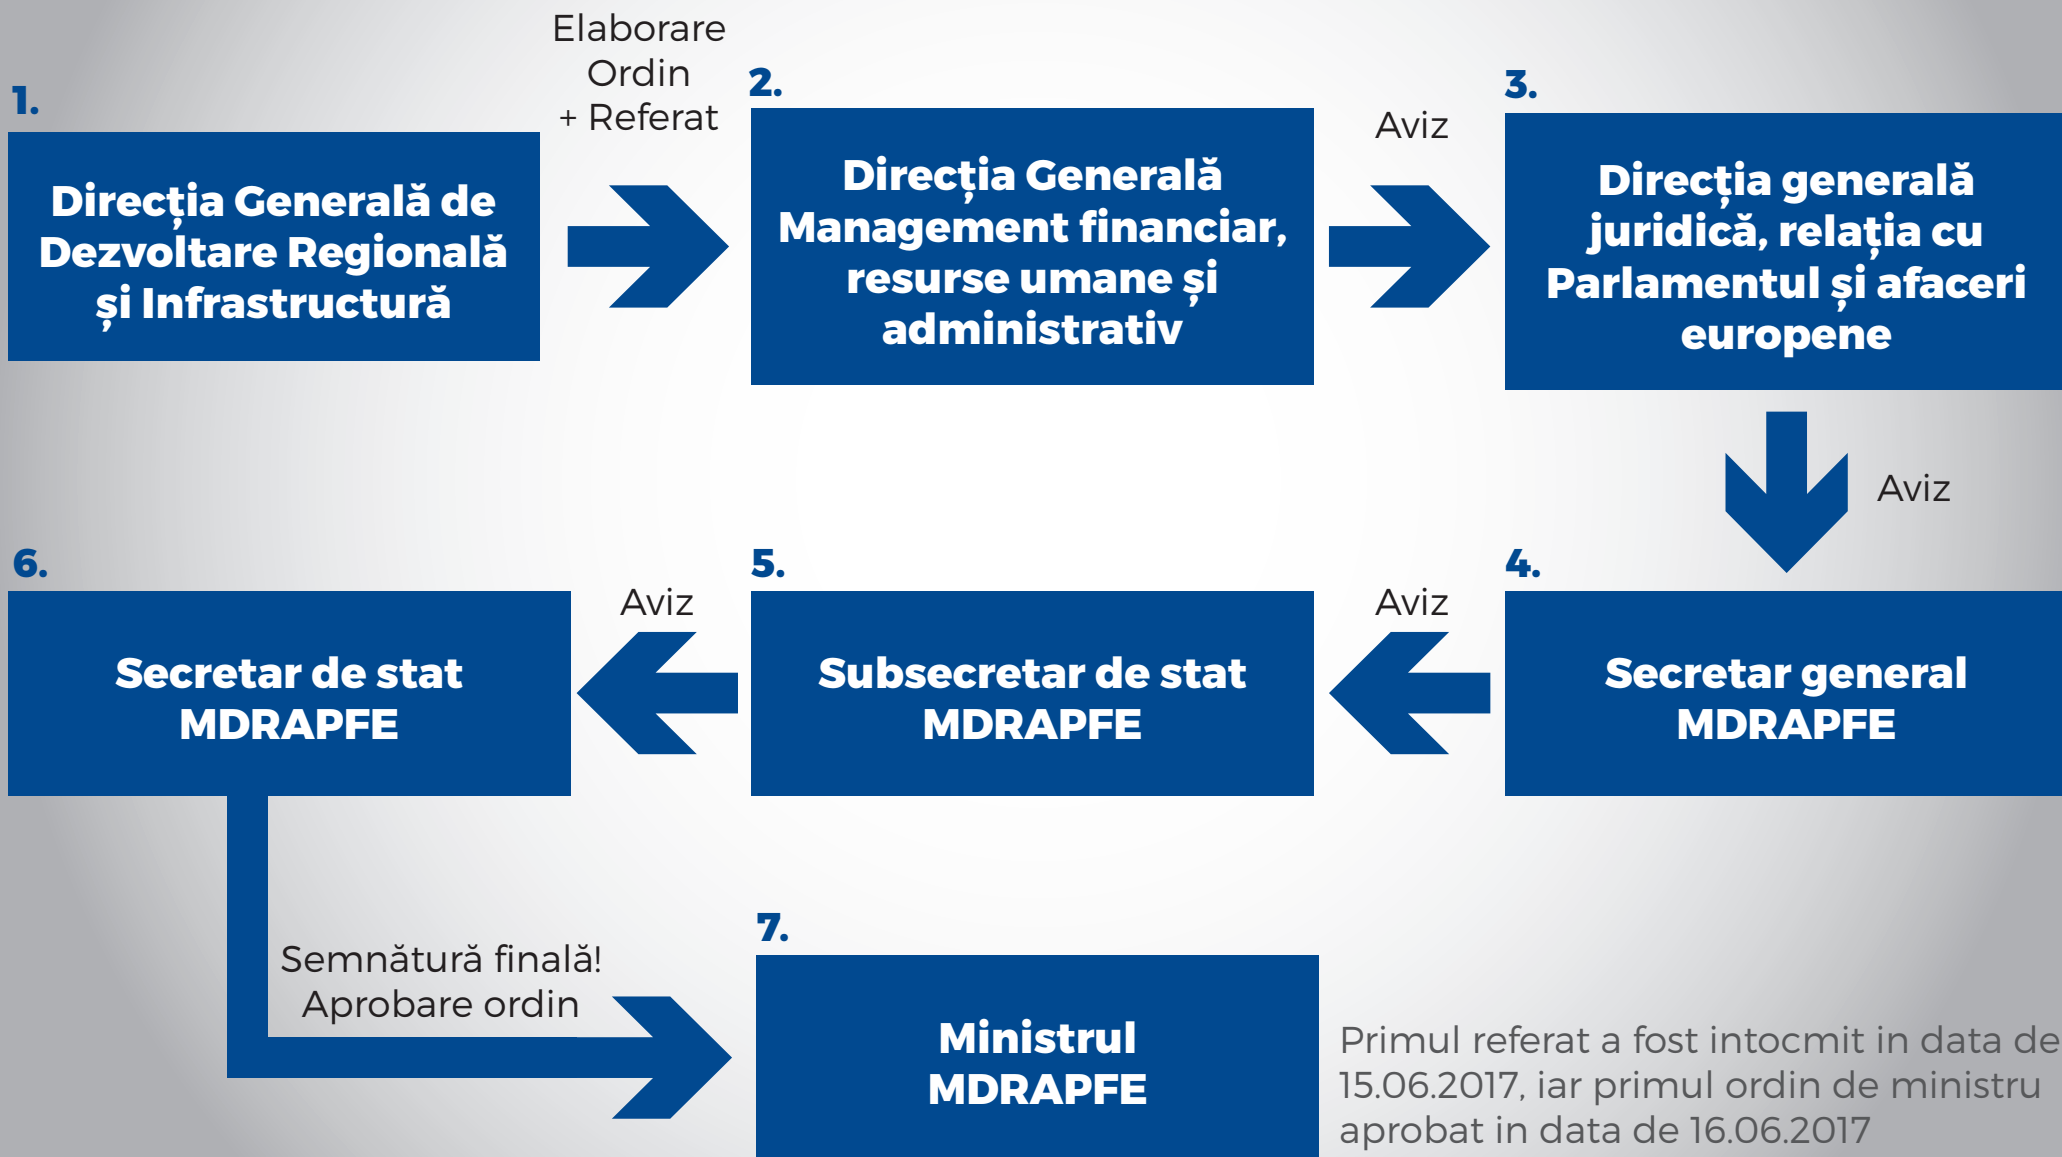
1.

Direcția Generală de Dezvoltare Regională și Infrastructură

Elaborare Ordin + Referat

2.

Direcția Generală Management financiar, resurse umane și administrativ

Aviz

3.

Direcția generală juridică, relația cu Parlamentul și afaceri europene

Aviz

6.

Secretar de stat MDRAPFE

Aviz

5.

Subsecretar de stat MDRAPFE

Aviz

4.

Secretar general MDRAPFE

Semnătură finală! Aprobare ordin

7.

Ministrul MDRAPFE

Primul referat a fost intocmit in data de 15.06.2017, iar primul ordin de ministru aprobat in data de 16.06.2017